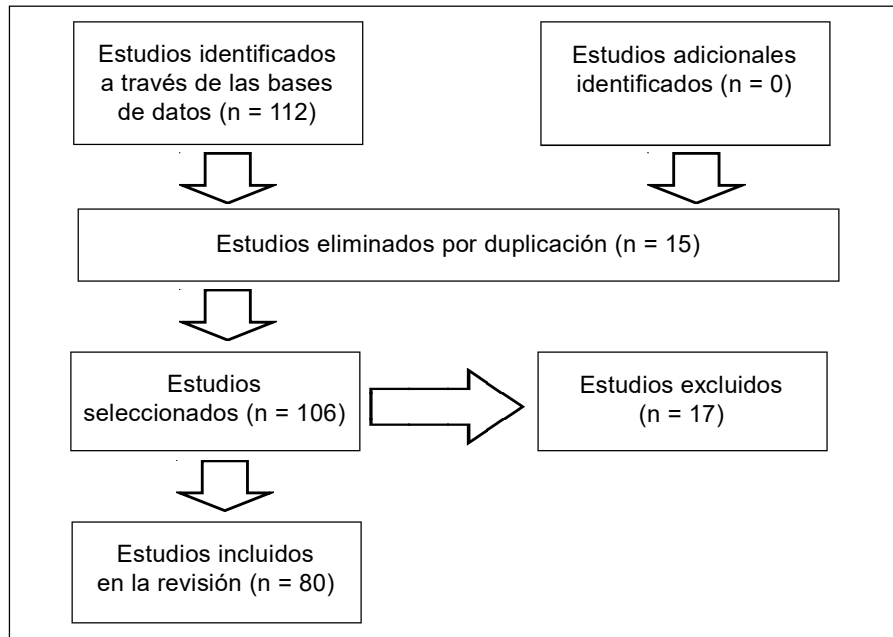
Estudios identificados a través de las bases de datos (n = 112)

Estudios adicionales identificados (n = 0)

Estudios eliminados por duplicación (n = 15)

Estudios seleccionados (n = 106)

Estudios excluidos (n = 17)

Estudios incluidos en la revisión (n = 80)